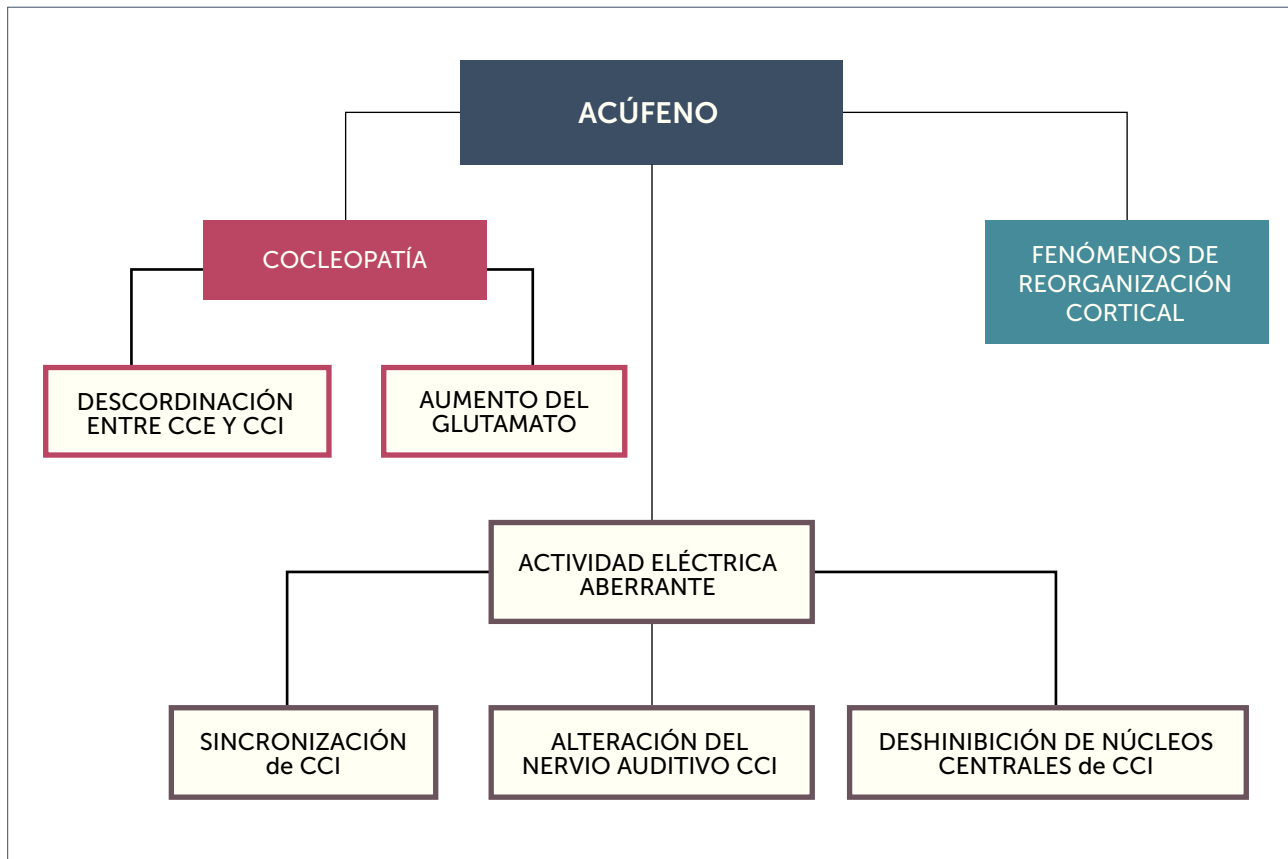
ACÚFENO

COCLEOPATÍA

FENÓMENOS DE REORGANIZACIÓN CORTICAL

DESCORDINACIÓN ENTRE CCE Y CCI

AUMENTO DEL GLUTAMATO

ACTIVIDAD ELÉCTRICA ABERRANTE

SINCRONIZACIÓN de CCI

ALTERACIÓN DEL NERVIO AUDITIVO CCI

DESHINIBICIÓN DE NÚCLEOS CENTRALES de CCI